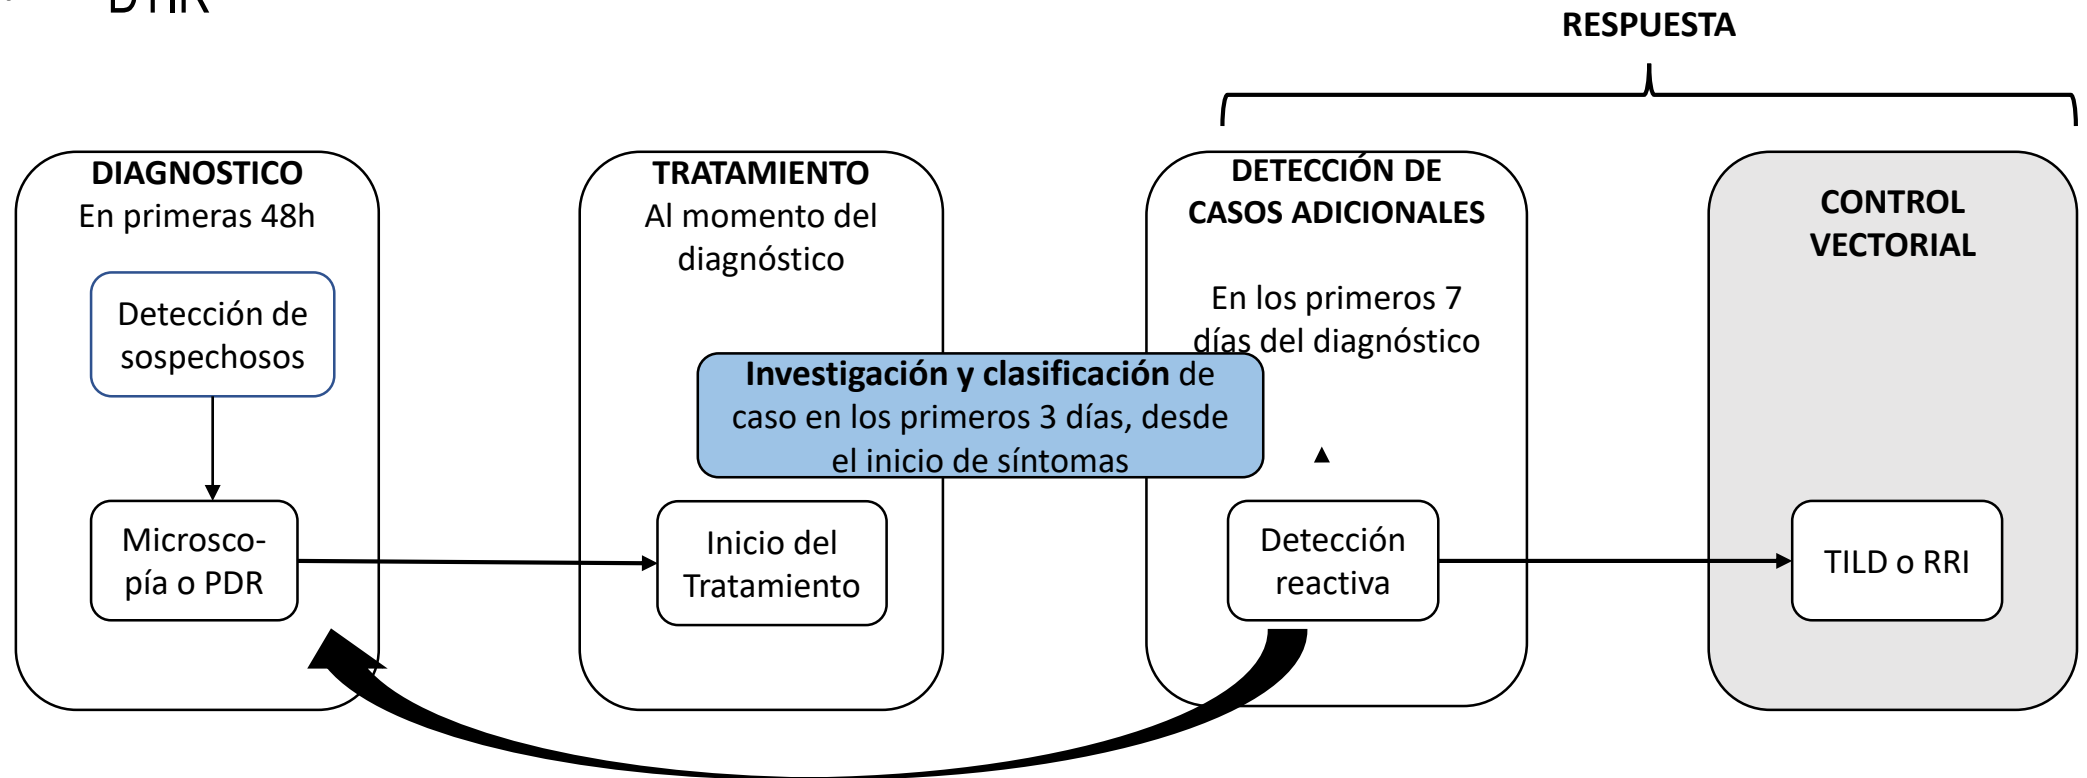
DTIR

RESPUESTA

DIAGNOSTICO
En primeras 48h

Detección de sospechosos

Microscopía o PDR

TRATAMIENTO
Al momento del diagnóstico

Inicio del Tratamiento

DETECCIÓN DE CASOS ADICIONALES

En los primeros 7 días del diagnóstico

Detección reactiva

CONTROL VECTORIAL

TILD o RRI

**Investigación y clasificación** de caso en los primeros 3 días, desde el inicio de síntomas